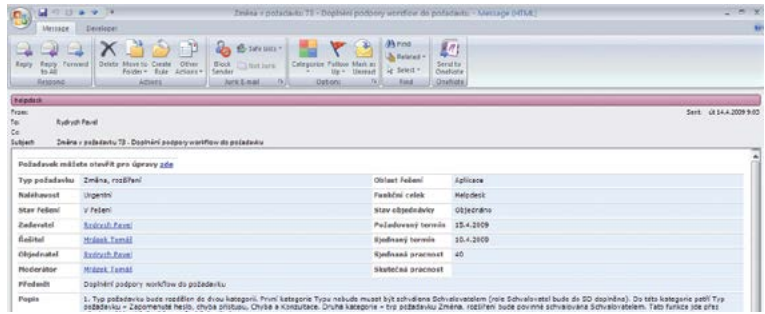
Změna v požadavku 73 - Doplnění podpory workflow do požadavku - Message (HTML)

Message Developer

Reply Reply to All Forward Delete Move to Folder Create Rule Other Actions Block Sender Safe Lists Not Junk Categorize Follow Up Mark as Unread Find Related Select Send to OneNote

Respond Actions Junk E-mail Options Find OneNote

Helpdesk

From:
To: Rydrych Pavel
Cc:
Subject: Změna v požadavku 73 - Doplnění podpory workflow do požadavku

Sent: út 14.4.2009 9:03

Požadavek můžete otevřít pro úpravy zde

| Typ požadavku | Změna, rozšíření | Oblast řešení | Aplikace |
|---|---|---|---|
| Naléhavost | Urgentní | Funkční celek | Helpdesk |
| Stav řešení | V řešení | Stav objednávky | Objednáno |
| Zadavatel | Rydrych Pavel | Požadovaný termín | 15.4.2009 |
| Řešitel | Hrdasek Tomáš | Sjednaný termín | 10.4.2009 |
| Objednatel | Rydrych Pavel | Sjednaná pracnost | 40 |
| Moderátor | Hrdasek Tomáš | Skutečná pracnost | |
| Předmět | Doplnění podpory workflow do požadavku | | |
| Popis | 1. Typ požadavku bude rozdělen do dvou kategorií. První kategorie Typu nebude muset být schválena Schvalovatelem (role Schvalovatel bude do SD doplněna). Do této kategorie patří Typ požadavku – Zapomenuté heslo, chyba přístupu, Chyba a Konzultace. Druhá kategorie – typ požadavku Změna, rozšíření bude povinně schvalována Schvalovatelem. Tato funkce jde přes | | |